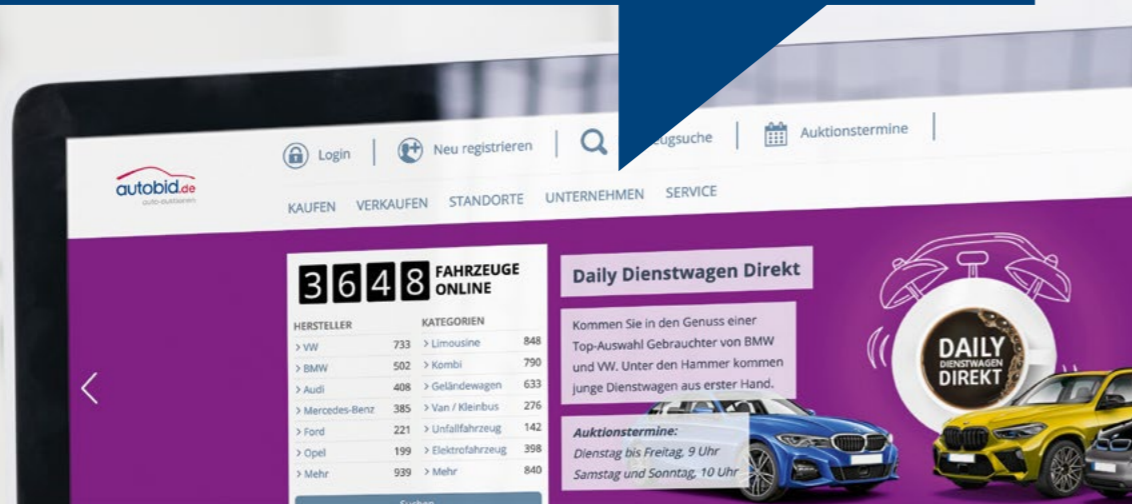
autobid.de
auto-auktionen

Login | Neu registrieren | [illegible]eugsuche | Auktionstermine

KAUFEN VERKAUFEN STANDORTE UNTERNEHMEN SERVICE

3648 FAHRZEUGE ONLINE

| HERSTELLER | | KATEGORIEN | |
|---|---|---|---|
| > VW | 733 | > Limousine | 848 |
| > BMW | 502 | > Kombi | 790 |
| > Audi | 408 | > Geländewagen | 633 |
| > Mercedes-Benz | 385 | > Van / Kleinbus | 276 |
| > Ford | 221 | > Unfallfahrzeug | 142 |
| > Opel | 199 | > Elektrofahrzeug | 398 |
| > Mehr | 939 | > Mehr | 840 |

Suchen

Daily Dienstwagen Direkt

Kommen Sie in den Genuss einer Top-Auswahl Gebrauchter von BMW und VW. Unter den Hammer kommen junge Dienstwagen aus erster Hand.

Auktionstermine:
Dienstag bis Freitag, 9 Uhr
Samstag und Sonntag, 10 Uhr

DAILY DIENSTWAGEN DIREKT